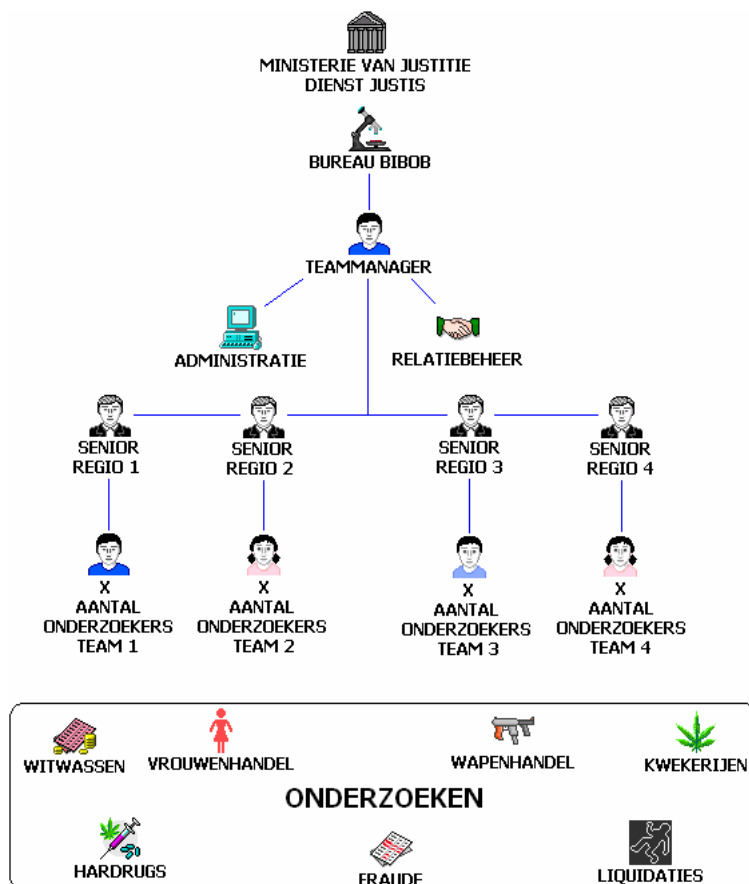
MINISTERIE VAN JUSTITIE
DIENST JUSTIS

BUREAU BIBOB

TEAMMANAGER

ADMINISTRATIE

RELATIEBEHEER

SENIOR
REGIO 1

SENIOR
REGIO 2

SENIOR
REGIO 3

SENIOR
REGIO 4

X
AANTAL
ONDERZOEKERS
TEAM 1

X
AANTAL
ONDERZOEKERS
TEAM 2

X
AANTAL
ONDERZOEKERS
TEAM 3

X
AANTAL
ONDERZOEKERS
TEAM 4

WITWASSEN

VROUWENHANDEL

WAPENHANDEL

KWEKERIJEN

ONDERZOEKEN

HARDRUGS

FRAUDE

LIQUIDATIES